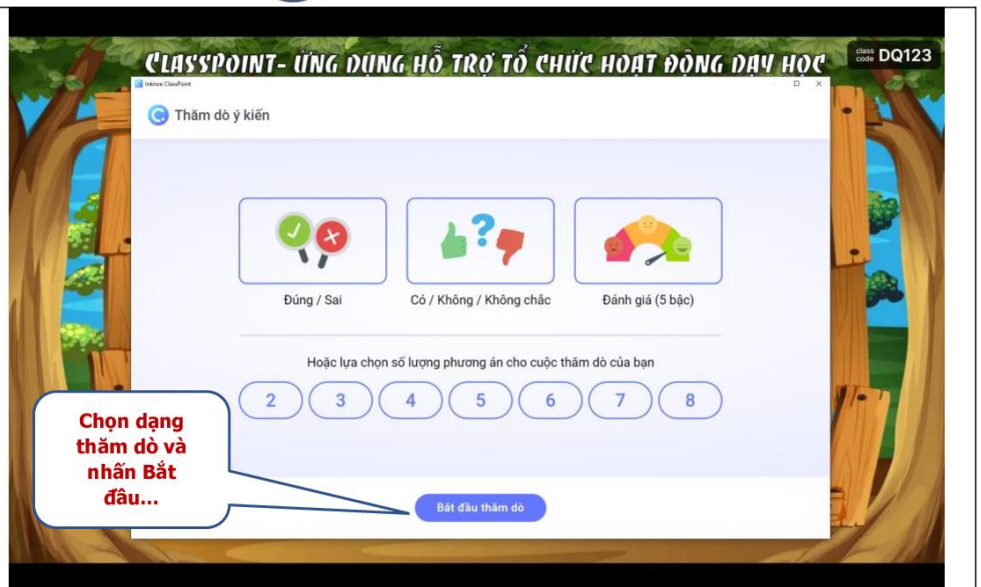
CLASSPOINT- ỨNG DỤNG HỖ TRỢ TỔ CHỨC HOẠT ĐỘNG DẠY HỌC

class code DQ123

Inknoe ClassPoint

Thăm dò ý kiến

Đúng / Sai

Có / Không / Không chắc

Đánh giá (5 bậc)

Hoặc lựa chọn số lượng phương án cho cuộc thăm dò của bạn

2 3 4 5 6 7 8

Chọn dạng thăm dò và nhấn Bắt đầu...

Bắt đầu thăm dò